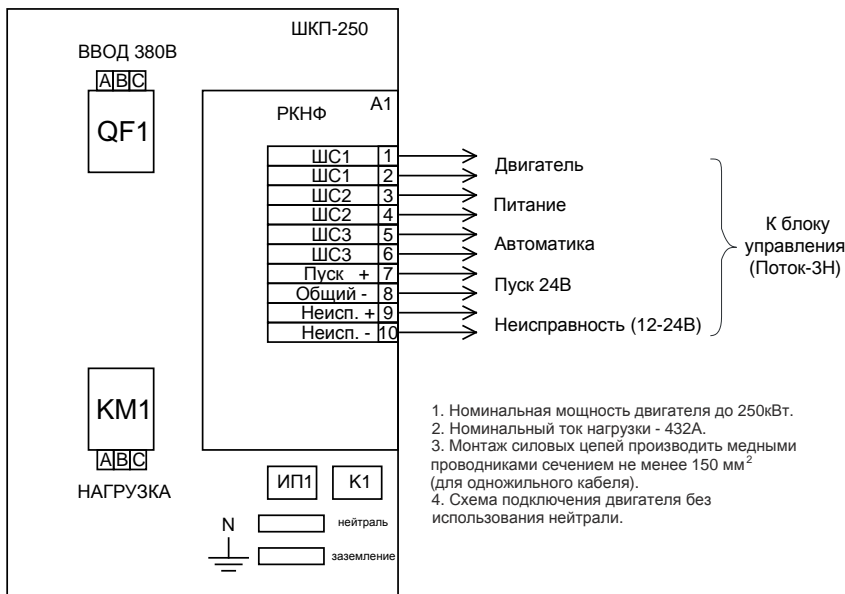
ШКП-250

ВВОД 380В

A B C

QF1

РКНФ

A1

| ШС1 | 1 |
|---|---|
| ШС1 | 2 |
| ШС2 | 3 |
| ШС2 | 4 |
| ШС3 | 5 |
| ШС3 | 6 |
| Пуск + | 7 |
| Общий - | 8 |
| Неисп. + | 9 |
| Неисп. - | 10 |

Двигатель

Питание

Автоматика

Пуск 24В

Неисправность (12-24В)

К блоку управления (Поток-3Н)

KM1

A B C

НАГРУЗКА

ИП1

K1

N

нейтраль

заземление

1. Номинальная мощность двигателя до 250кВт.
2. Номинальный ток нагрузки - 432А.
3. Монтаж силовых цепей производить медными проводниками сечением не менее 150 мм$^2$ (для одножильного кабеля).
4. Схема подключения двигателя без использования нейтрали.